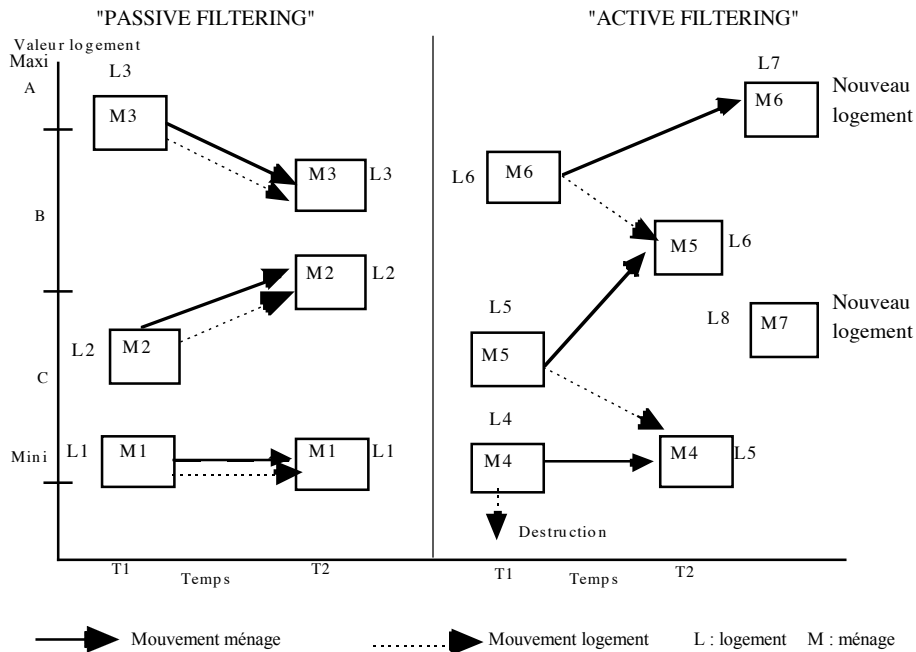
"PASSIVE FILTERING"

"ACTIVE FILTERING"

Valeur logement

Maxi

A

B

C

Mini

L3

M3

M3 L3

M2 L2

L2 M2

L1 M1

M1 L1

T1

Temps

T2

L7

M6

Nouveau logement

L6 M6

M5 L6

L5

M5

Nouveau logement

L8 M7

L4

M4

M4 L5

Destruction

T1

Temps

T2

Mouvement ménage

Mouvement logement

L : logement M : ménage